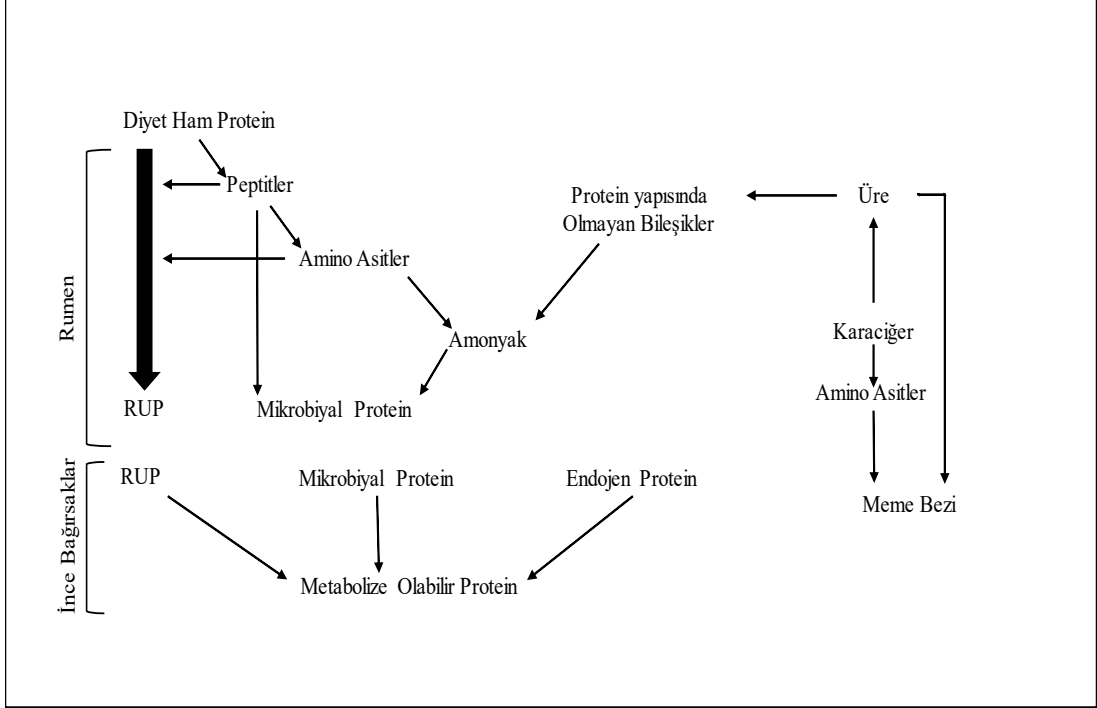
Diyet Ham Protein

Peptitler

Protein yapısında Olmayan Bileşikler

Üre

Amino Asitler

Rumen

Amonyak

Karaciğer

Amino Asitler

RUP

Mikrobiyal Protein

İnce Bağırsaklar

RUP

Mikrobiyal Protein

Endojen Protein

Meme Bezi

Metabolize Olabilir Protein